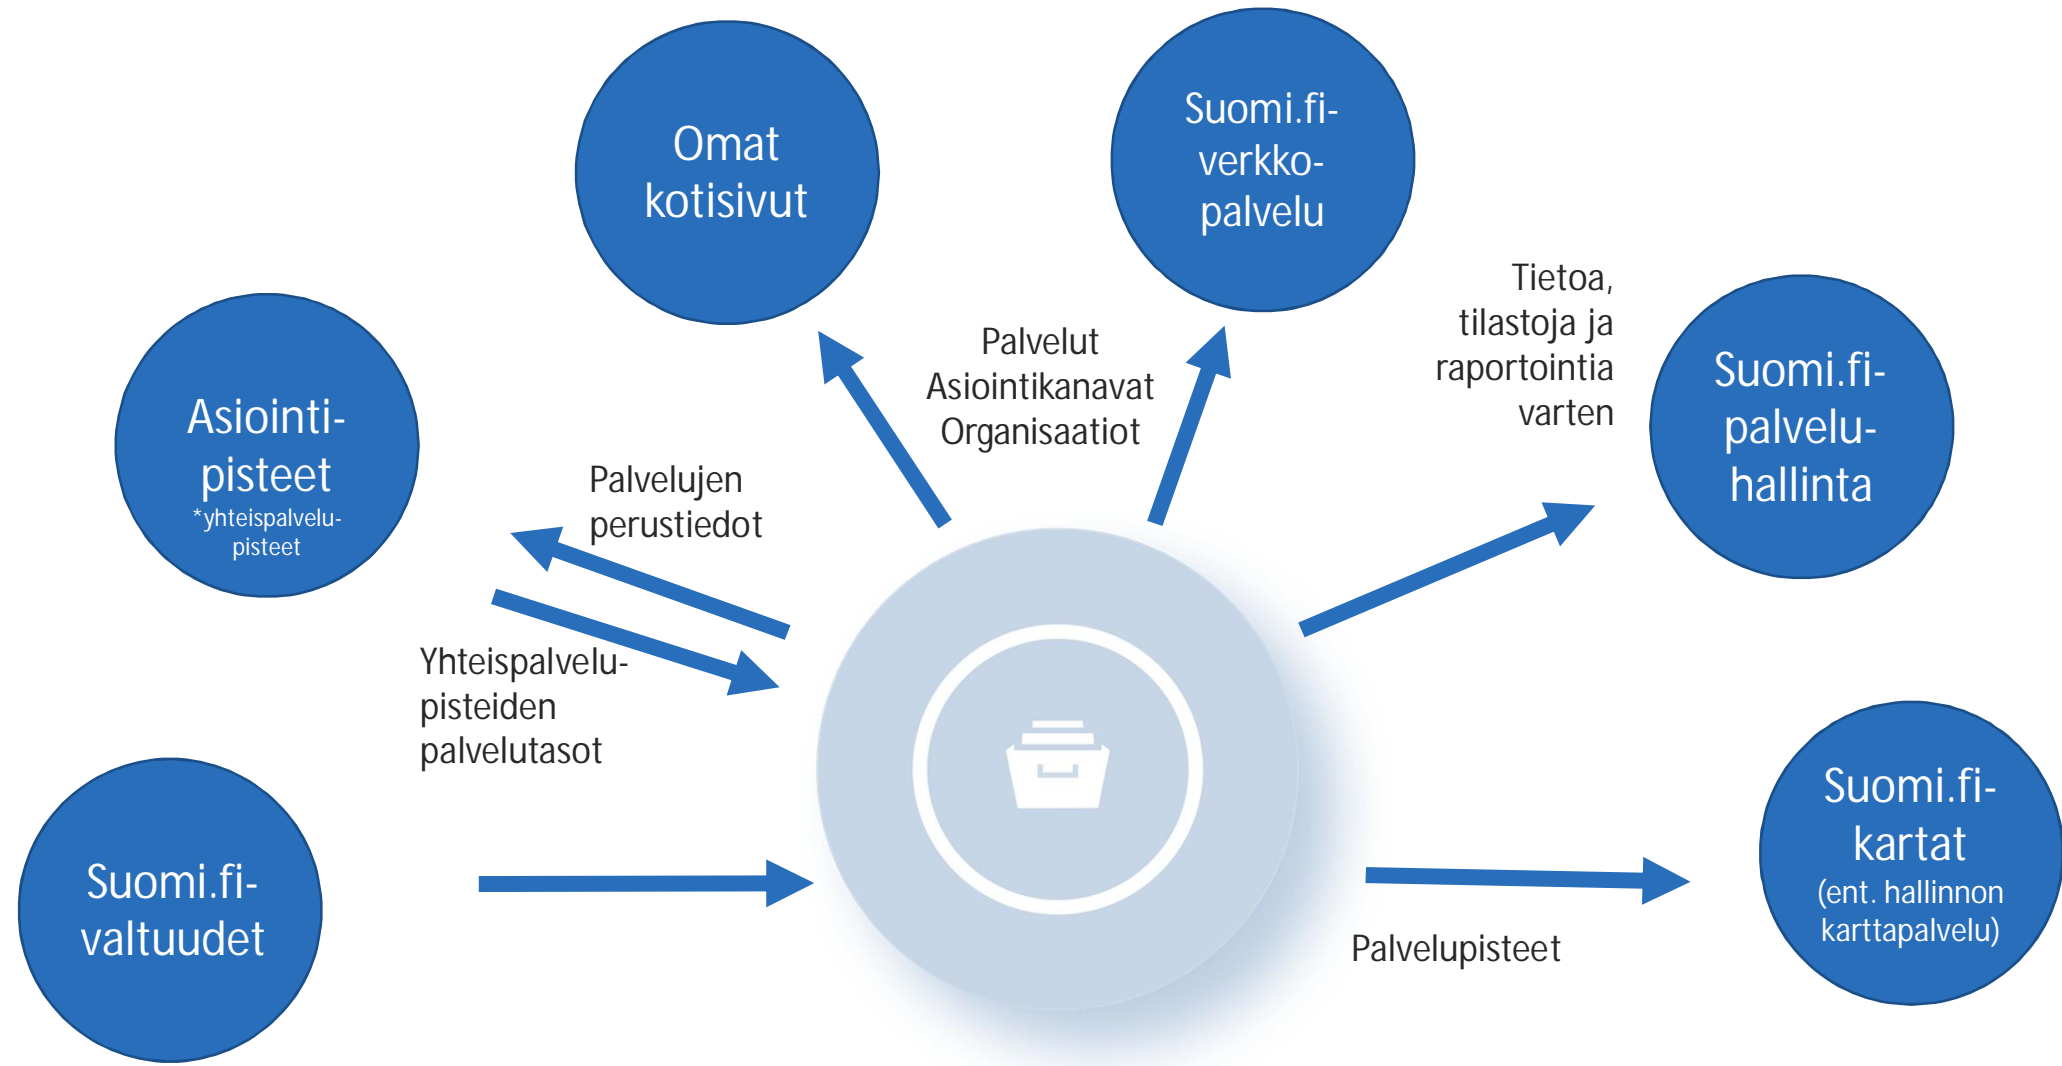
Omat kotisivut

Suomi.fi-verkkopalvelu

Tietoa, tilastoja ja raportointia varten

Suomi.fi-palveluhallinta

Palvelut
Asiointikanavat
Organisaatiot

Asiointipisteet
*yhteispalvelupisteet

Palvelujen perustiedot

Yhteispalvelupisteiden palvelutasot

Suomi.fi-valtuudet

Suomi.fi-kartat
(ent. hallinnon karttapalvelu)

Palvelupisteet